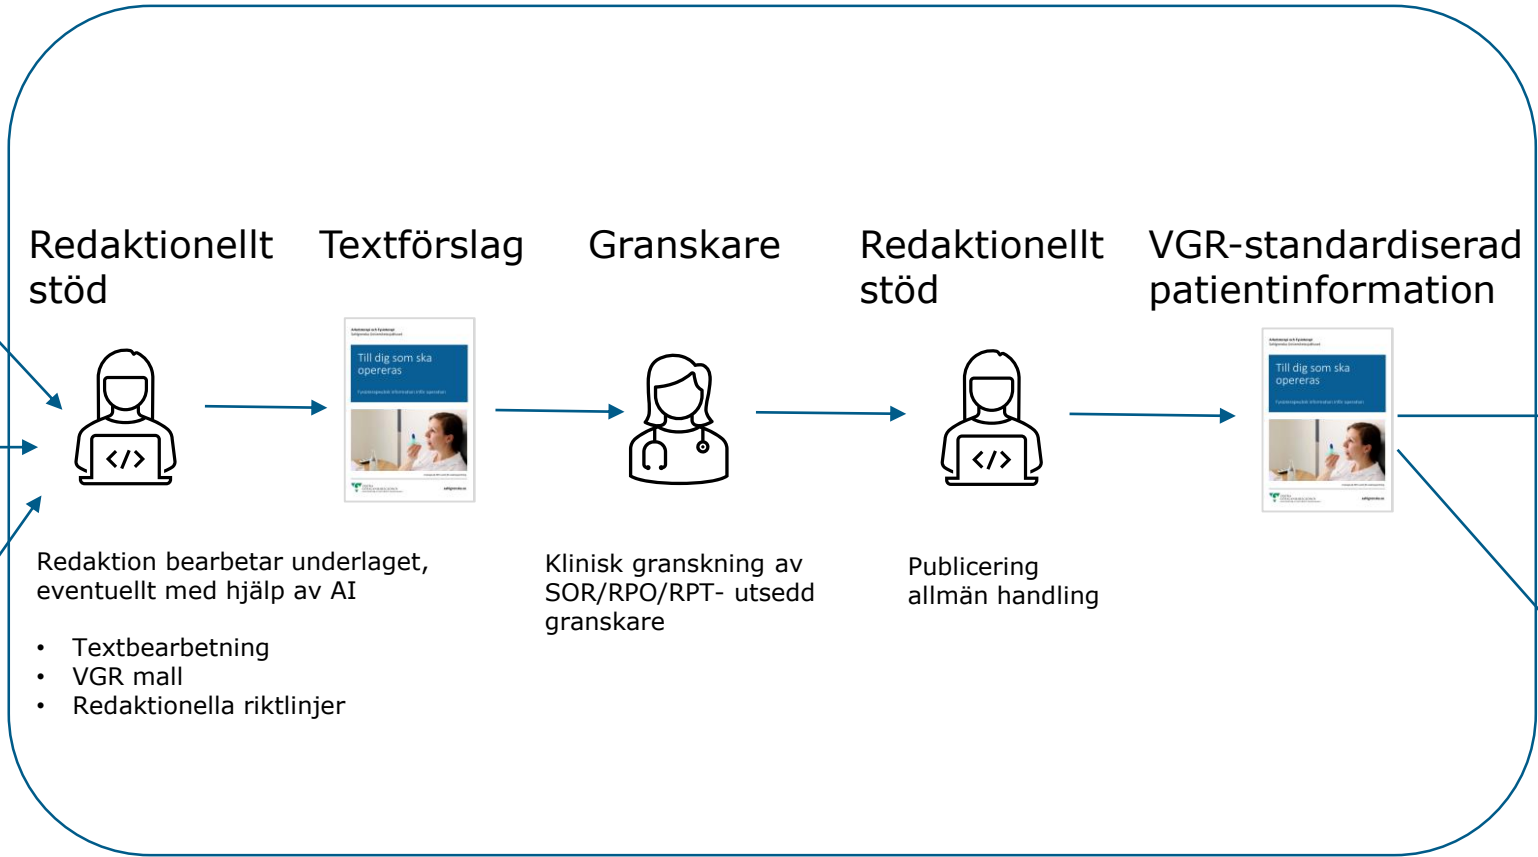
Redaktionellt stöd

Textförslag

Granskare

Redaktionellt stöd

VGR-standardiserad patientinformation

Till dig som ska opereras

Till dig som ska opereras

Redaktion bearbetar underlaget, eventuellt med hjälp av AI

• Textbearbetning
• VGR mall
• Redaktionella riktlinjer

Klinisk granskning av SOR/RPO/RPT- utsedd granskare

Publicering allmän handling